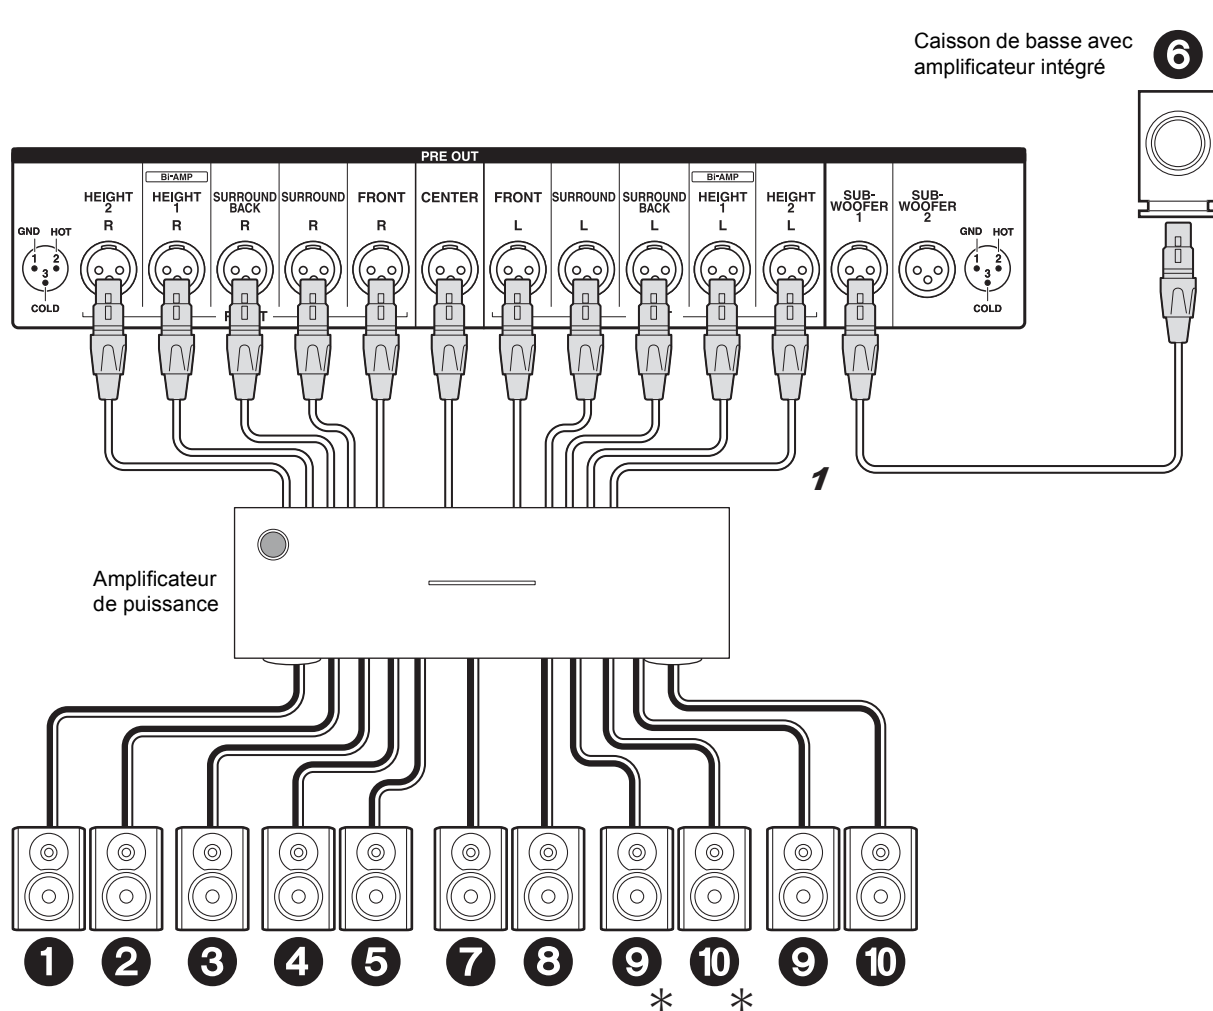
Caisson de basse avec amplificateur intégré

6

PRE OUT

GND HOT
1 2
3
COLD

HEIGHT 2
R

Bi-AMP
HEIGHT 1
R

SURROUND BACK
R

SURROUND
R

FRONT
R

CENTER

FRONT
L

SURROUND
L

SURROUND BACK
L

Bi-AMP
HEIGHT 1
L

HEIGHT 2
L

SUB-WOOFER 1

SUB-WOOFER 2

GND HOT
1 2
3
COLD

R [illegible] T

1

Amplificateur de puissance

1 2 3 4 5 7 8 9 10 9 10

* *